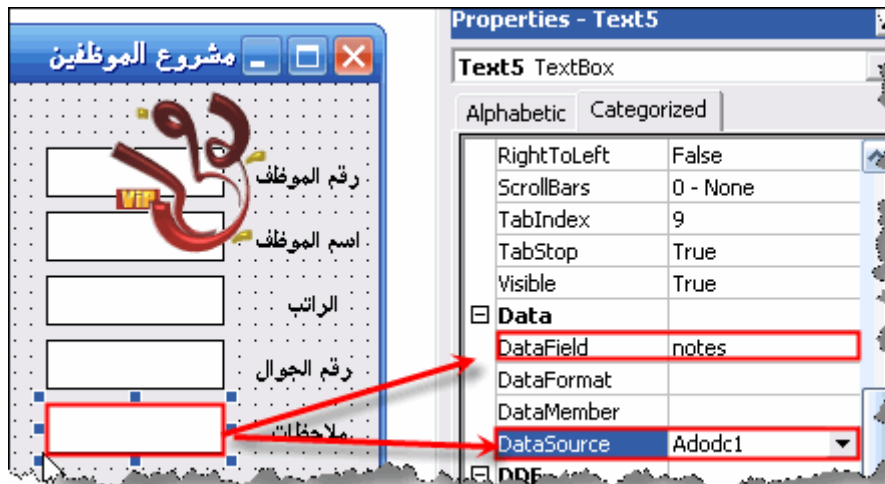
مشروع الموظفين

VIP

رقم الموظف

اسم الموظف

الراتب

رقم الجوال

ملاحظات

Properties - Text5

Text5 TextBox

Alphabetic | Categorized

| RightToLeft | False |
|---|---|
| ScrollBars | 0 - None |
| TabIndex | 9 |
| TabStop | True |
| Visible | True |
| ⊟ Data | |
| DataField | notes |
| DataFormat | |
| DataMember | |
| DataSource | Adodc1 |
| ⊟ DDE | |